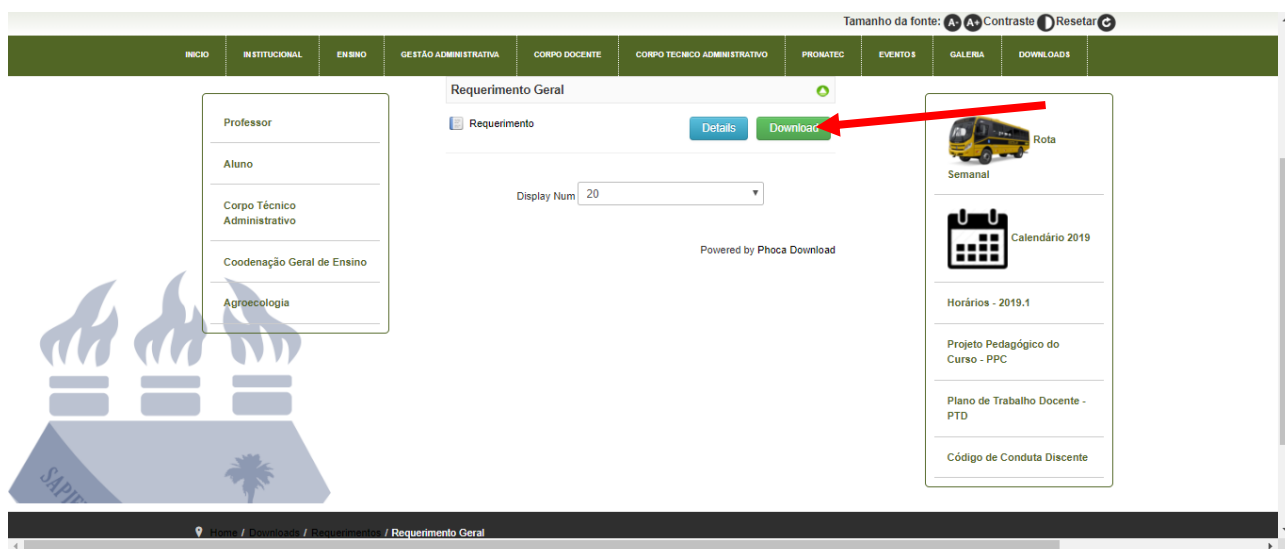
Tamanho da fonte: A- A+ Contraste Resetar

INICIO | INSTITUCIONAL | ENSINO | GESTÃO ADMINISTRATIVA | CORPO DOCENTE | CORPO TECNICO ADMINISTRATIVO | PRONATEC | EVENTOS | GALERIA | DOWNLOADS

Professor

Aluno

Corpo Técnico Administrativo

Coodenação Geral de Ensino

Agroecologia

Requerimento Geral

Requerimento

Details

Download

Display Num 20

Powered by Phoca Download

Rota Semanal

Calendário 2019

Horários - 2019.1

Projeto Pedagógico do Curso - PPC

Plano de Trabalho Docente - PTD

Código de Conduta Discente

SAPIE

Home / Downloads / Requerimentos / Requerimento Geral